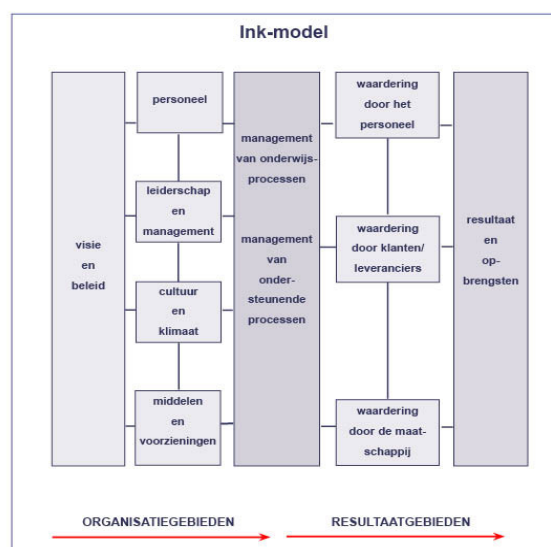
Ink-model

visie en beleid

personeel

leiderschap en management

cultuur en klimaat

middelen en voorzieningen

management van onderwijsprocessen

management van ondersteunende processen

waardering door het personeel

waardering door klanten/ leveranciers

waardering door de maatschappij

resultaat en opbrengsten

ORGANISATIEGEBIEDEN

RESULTAATGEBIEDEN